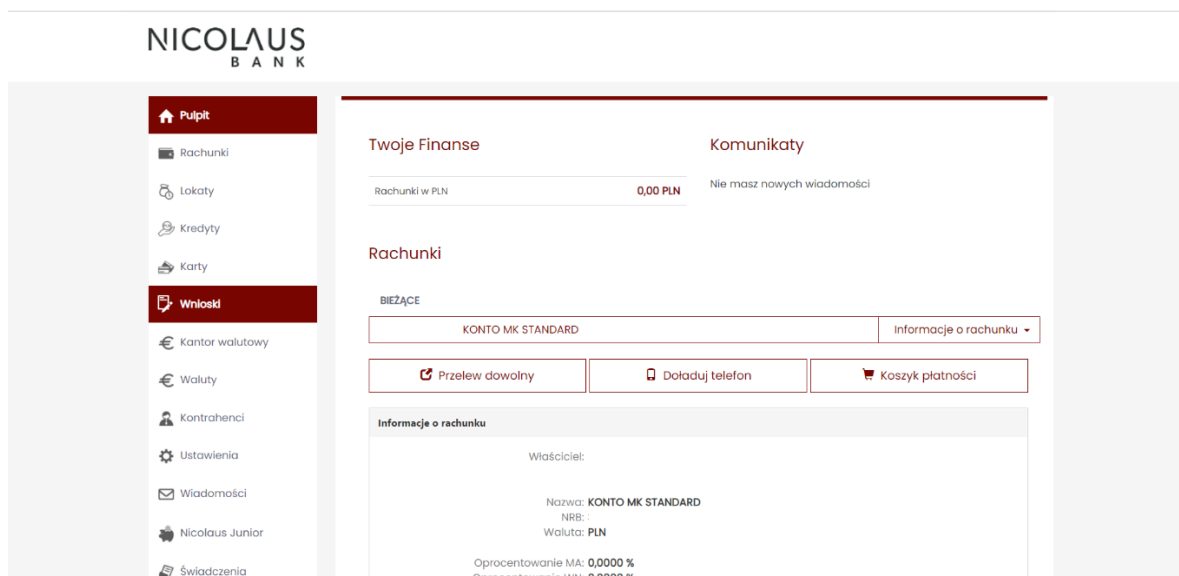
NICOLAUS
BANK

Pulpit
Rachunki
Lokaty
Kredyty
Karty
Wnioski
Kantor walutowy
Waluty
Kontrahenci
Ustawienia
Wiadomości
Nicolaus Junior
Świadczenia

Twoje Finanse

| Rachunki w PLN | 0,00 PLN |
|---|---|

Komunikaty

Nie masz nowych wiadomości

Rachunki

BIEŻĄCE

KONTO MK STANDARD
Informacje o rachunku

Przelew dowolny
Doładuj telefon
Koszyk płatności

Informacje o rachunku

Właściciel:

Nazwa: KONTO MK STANDARD
NRB:
Waluta: PLN

Oprocentowanie MA: 0,0000 %
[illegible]